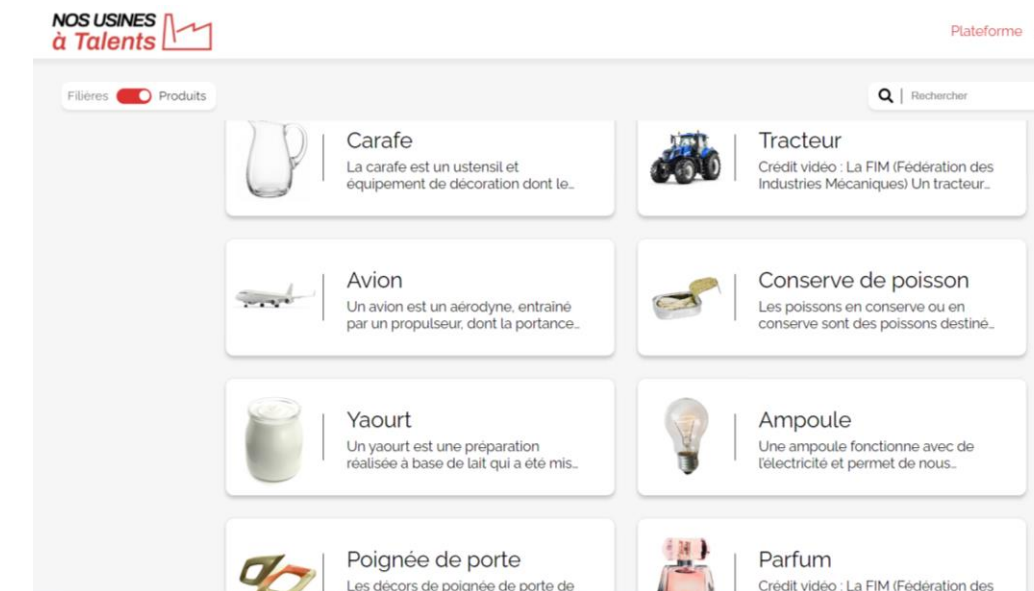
NOS USINES
à Talents

Plateforme

Filières Produits

Rechercher

Carafe
La carafe est un ustensil et équipement de décoration dont le...

Tracteur
Crédit vidéo : La FIM (Fédération des Industries Mécaniques) Un tracteur...

Avion
Un avion est un aérodyne, entraîné par un propulseur, dont la portance...

Conserve de poisson
Les poissons en conserve ou en conserve sont des poissons destiné...

Yaourt
Un yaourt est une préparation réalisée à base de lait qui a été mis...

Ampoule
Une ampoule fonctionne avec de l'électricité et permet de nous...

Poignée de porte
Les décors de poignée de porte de

Parfum
Crédit vidéo : La FIM (Fédération des